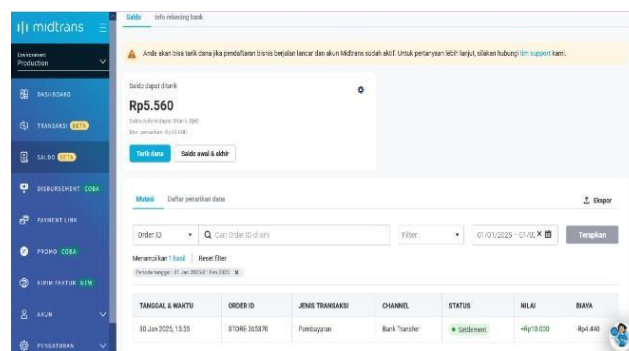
midtrans

Environment
Production

DASHBOARD
TRANSAKSI BETA
SALDO BETA
DISBURSEMENT COBA
PAYMENT LINK
PROMO COBA
KIRIM FAKTUR NEW
AKUN
PENGATURAN

Saldo   Info rekening bank

Anda akan bisa tarik dana jika pendaftaran bisnis berjalan lancar dan akun Midtrans sudah aktif. Untuk pertanyaan lebih lanjut, silakan hubungi tim support kami.

Saldo dapat ditarik
Rp5.560
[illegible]
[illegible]

Tarik dana   Saldo awal & akhir

Mutasi   Daftar penarikan dana   Ekspor

Order ID   Cari Order ID di sini   Filter   01/01/2025 - 01/0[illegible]   Terapkan

Menampilkan 1 hasil | Reset filter
Periode tanggal: 01 Jan 2025 - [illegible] 2025

| TANGGAL & WAKTU | ORDER ID | JENIS TRANSAKSI | CHANNEL | STATUS | NILAI | BIAYA |
|---|---|---|---|---|---|---|
| 30 Jan 2025, 15:55 | STORE-365376 | Pembayaran | Bank Transfer | Settlement | +Rp10.000 | Rp4.440 |